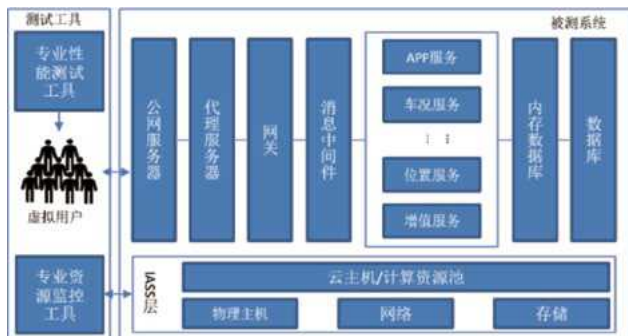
测试工具

专业性能测试工具

虚拟用户

专业资源监控工具

被测系统

公网服务器

代理服务器

网关

消息中间件

APP服务

车况服务

⋮

位置服务

增值服务

内存数据库

数据库

IASS层

云主机/计算资源池

物理主机

网络

存储